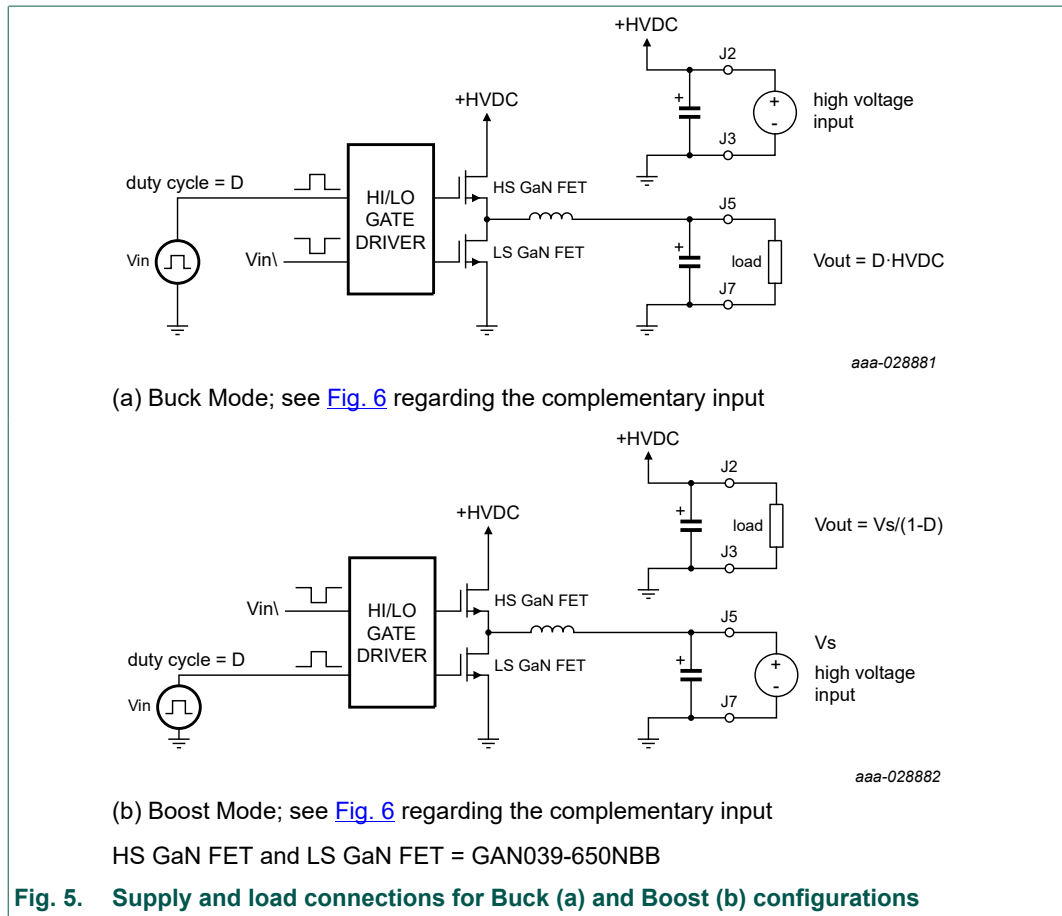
+HVDC

J2

high voltage input

J3

+HVDC

duty cycle = D

HI/LO GATE DRIVER

HS GaN FET

J5

Vin

Vin\

LS GaN FET

load

Vout = D·HVDC

J7

aaa-028881

(a) Buck Mode; see Fig. 6 regarding the complementary input

+HVDC

J2

load

Vout = Vs/(1-D)

J3

+HVDC

Vin\

HI/LO GATE DRIVER

HS GaN FET

J5

Vs

duty cycle = D

LS GaN FET

high voltage input

Vin

J7

aaa-028882

(b) Boost Mode; see Fig. 6 regarding the complementary input

HS GaN FET and LS GaN FET = GAN039-650NBB

Fig. 5. Supply and load connections for Buck (a) and Boost (b) configurations